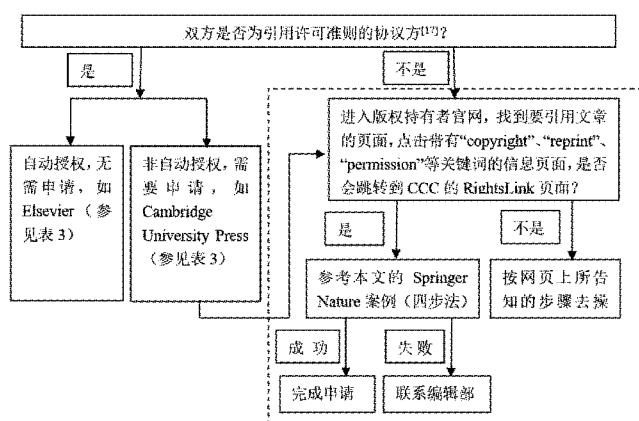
双方是否为引用许可准则的协议方[17]？

是

不是

自动授权，无需申请，如 Elsevier（参见表 3）

非自动授权，需要申请，如 Cambridge University Press（参见表 3）

进入版权持有者官网，找到要引用文章的页面，点击带有“copyright”、“reprint”、“permission”等关键词的信息页面，是否会跳转到 CCC 的 RightsLink 页面？

是

不是

参考本文的 Springer Nature 案例（四步法）

按网页上所告知的步骤去操

成功

失败

完成申请

联系编辑部